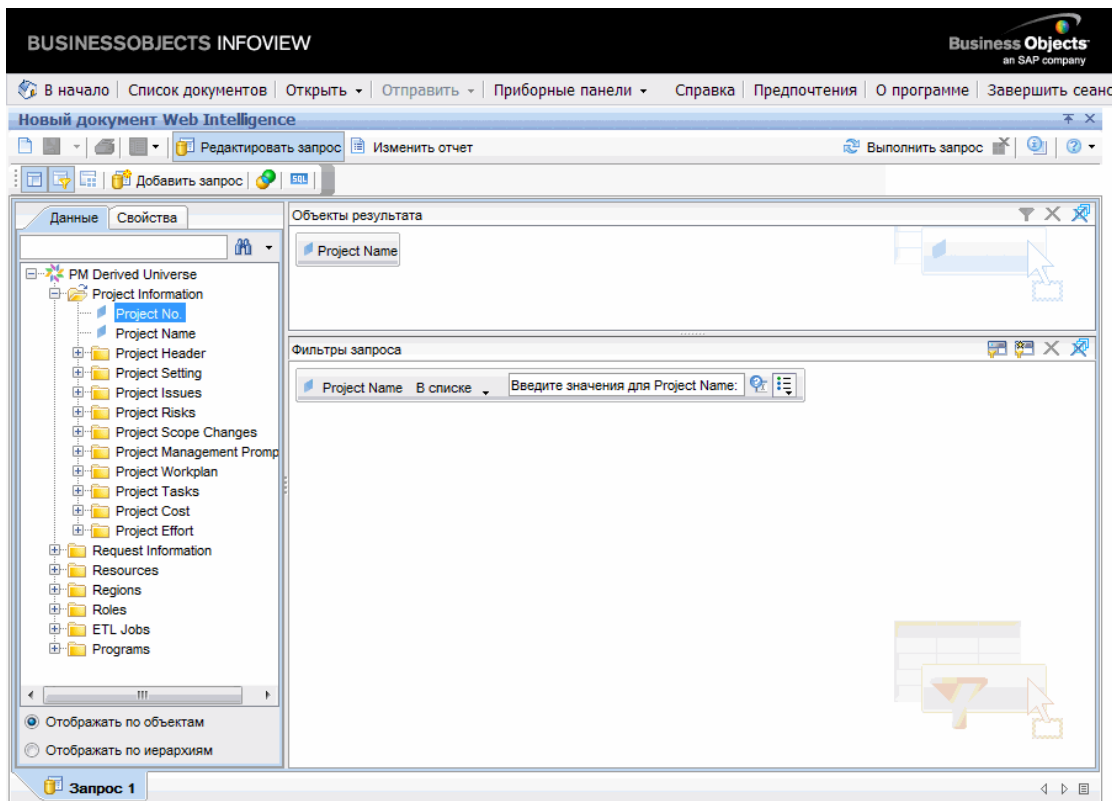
BUSINESSOBJECTS INFOVIEW

Business Objects
an SAP company

В начало | Список документов | Открыть ▾ | Отправить ▾ | Приборные панели ▾ Справка | Предпочтения | О программе | Завершить сеанс

Новый документ Web Intelligence

Редактировать запрос | Изменить отчет

Выполнить запрос

Добавить запрос | SQL

Данные | Свойства

PM Derived Universe
Project Information
Project No.
Project Name
Project Header
Project Setting
Project Issues
Project Risks
Project Scope Changes
Project Management Promp
Project Workplan
Project Tasks
Project Cost
Project Effort
Request Information
Resources
Regions
Roles
ETL Jobs
Programs

Отображать по объектам
Отображать по иерархиям

Объекты результата

Project Name

Фильтры запроса

Project Name В списке Введите значения для Project Name:

Запрос 1